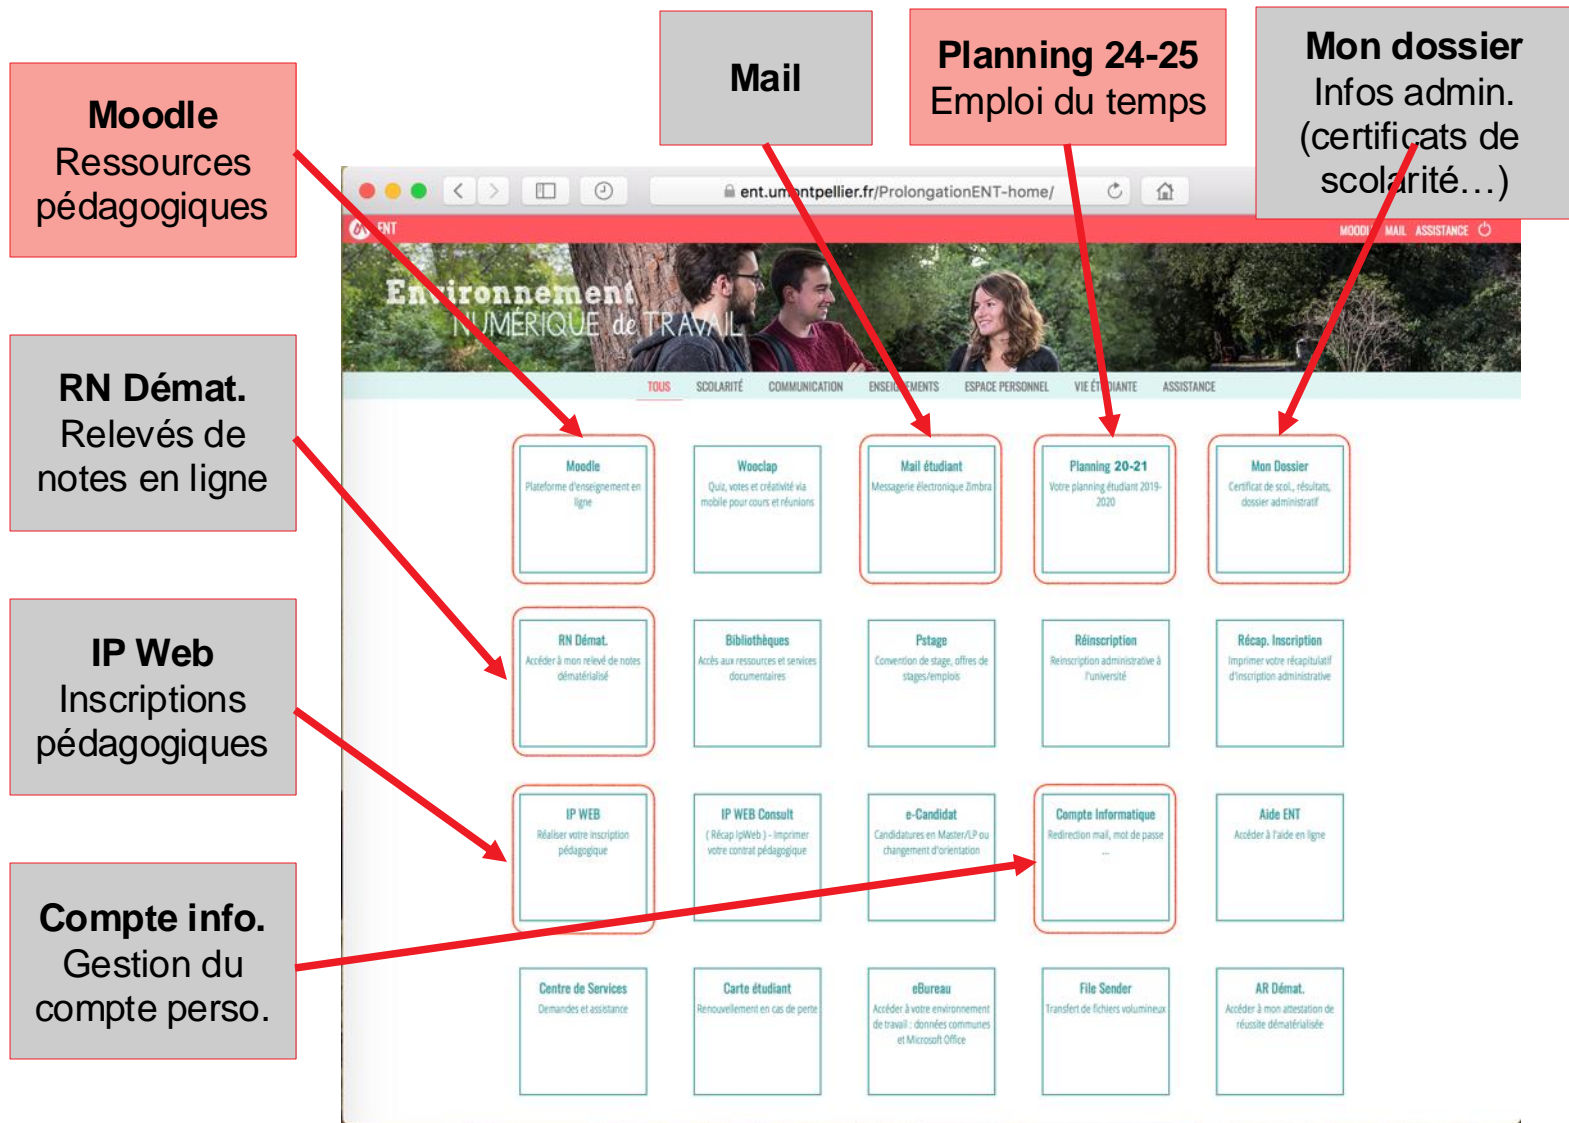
**Moodle**
Ressources pédagogiques

**RN Démat.**
Relevés de notes en ligne

**IP Web**
Inscriptions pédagogiques

**Compte info.**
Gestion du compte perso.

**Mail**

**Planning 24-25**
Emploi du temps

**Mon dossier**
Infos admin. (certificats de scolarité…)

ent.um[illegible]ntpellier.fr/ProlongationENT-home/

ENT

MOOD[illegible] MAIL ASSISTANCE

Environnement NUMÉRIQUE de TRAVAIL

TOUS SCOLARITÉ COMMUNICATION ENSEI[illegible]EMENTS ESPACE PERSONNEL VIE ÉT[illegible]DIANTE ASSISTANCE

Moodle
Plateforme d'enseignement en ligne

Wooclap
Quiz, votes et créativité via mobile pour cours et réunions

Mail étudiant
Messagerie électronique Zimbra

Planning 20-21
Votre planning étudiant 2019-2020

Mon Dossier
Certificat de scol., résultats, dossier administratif

RN Démat.
Accéder à mon relevé de notes dématérialisé

Bibliothèques
Accès aux ressources et services documentaires

Pstage
Convention de stage, offres de stages/emplois

Réinscription
Reinscription administrative à l'université

Récap. Inscription
Imprimer votre récapitulatif d'inscription administrative

IP WEB
Réaliser votre inscription pédagogique

IP WEB Consult
( Récap IpWeb ) - Imprimer votre contrat pédagogique

e-Candidat
Candidatures en Master/LP ou changement d'orientation

Compte Informatique
Redirection mail, mot de passe ...

Aide ENT
Accéder à l'aide en ligne

Centre de Services
Demandes et assistance

Carte étudiant
Renouvellement en cas de perte

eBureau
Accéder à votre environnement de travail : données communes et Microsoft Office

File Sender
Transfert de fichiers volumineux

AR Démat.
Accéder à mon attestation de réussite dématérialisée